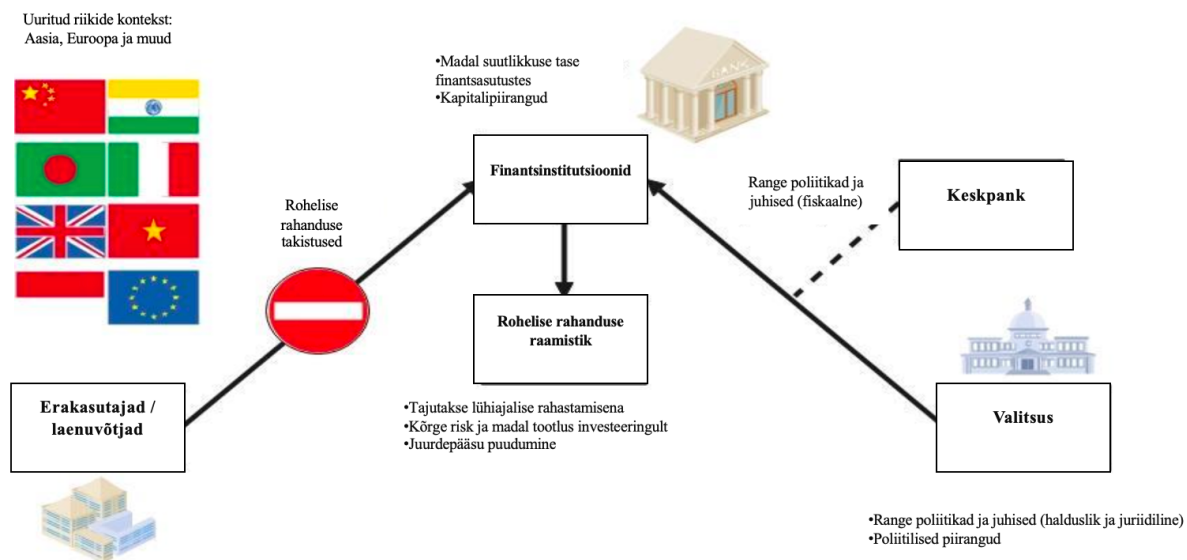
Uuritud riikide kontekst:
Aasia, Euroopa ja muud

•Madal suutlikkuse tase finantsasutustes
•Kapitalipiirangud

Finantsinstitutsioonid

Rohelise rahanduse takistused

Range poliitikad ja juhised (fiskaalne)

Keskpank

Rohelise rahanduse raamistik

Erakasutajad / laenuvõtjad

•Tajutakse lühiajalise rahastamisena
•Kõrge risk ja madal tootlus investeeringult
•Juurdepääsu puudumine

Valitsus

•Range poliitikad ja juhised (halduslik ja juriidiline)
•Poliitilised piirangud